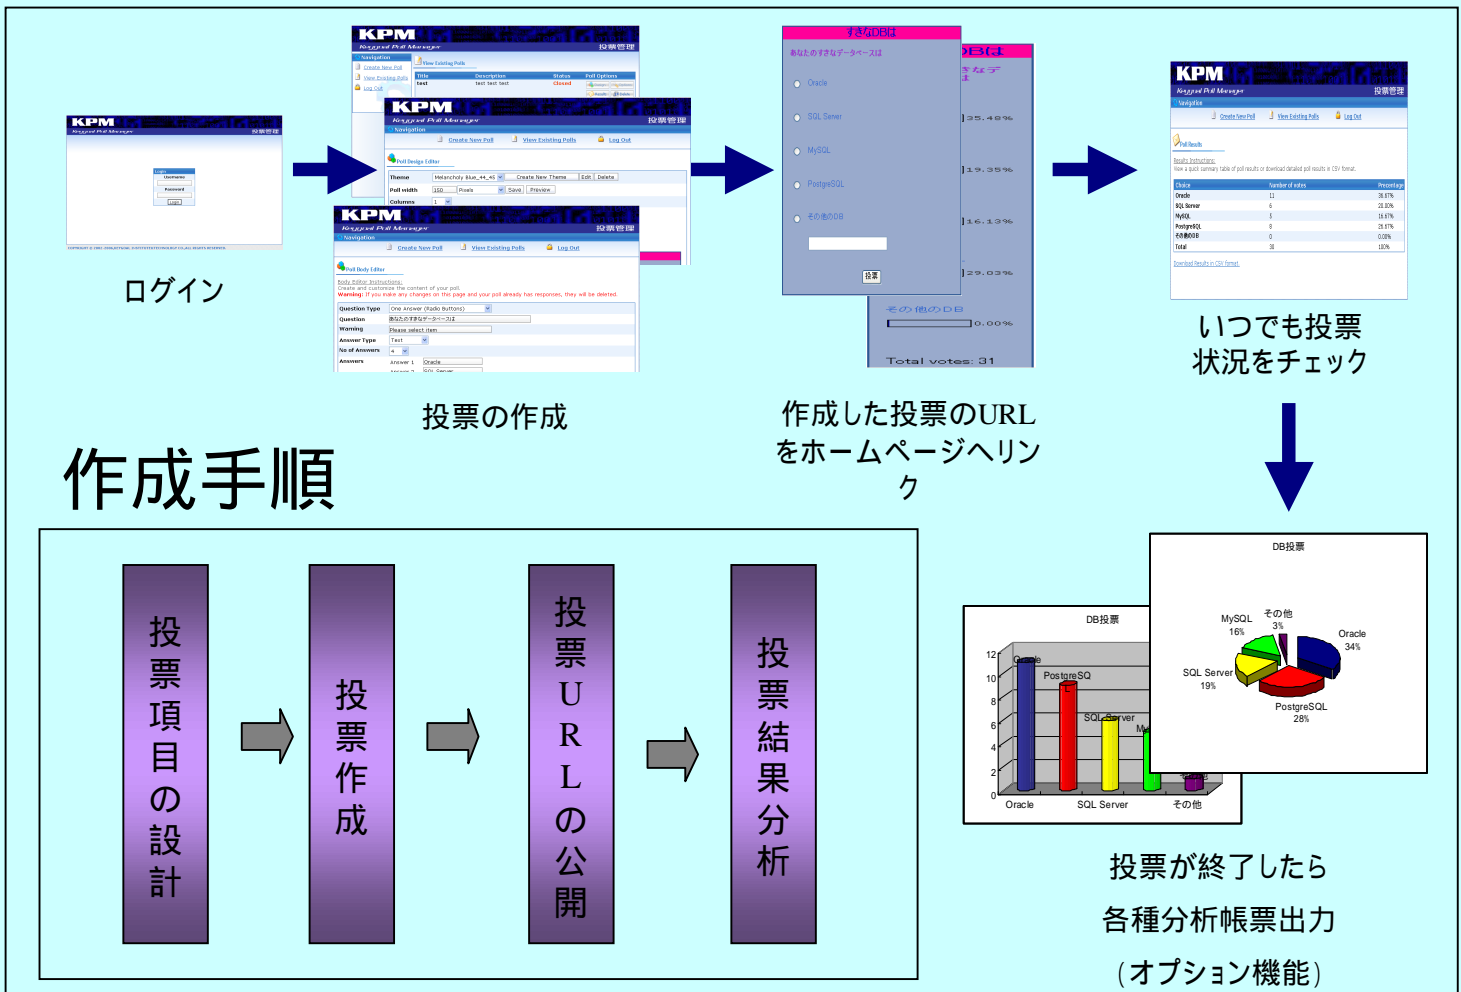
KPM
Keyyard Poll Manager 投票管理
Login
Username
Password
Login

ログイン

KPM
Keyyard Poll Manager 投票管理
Navigation
Create New Poll
View Existing Polls
Log Out
View Existing Polls
Title Description Status Poll Options
test test test test Closed

KPM
Keyyard Poll Manager 投票管理
Navigation
Create New Poll View Existing Polls Log Out
Poll Design Editor
Theme Melancholy Blue_44_45 Create New Theme Edit Delete
Poll width 150 Pixels Save Preview
Columns 1

KPM
Keyyard Poll Manager 投票管理
Navigation
Create New Poll View Existing Polls Log Out
Poll Body Editor
Body Editor Instructions:
Create and customize the content of your poll.
Warning: If you make any changes on this page and your poll already has responses, they will be deleted.
Question Type One Answer (Radio Buttons)
Question あなたのすきなデータベースは
Warning Please select item
Answer Type Text
No of Answers 4
Answers Answer 1 Oracle
SQL Server

投票の作成

すきなDBは
あなたのすきなデータベースは
Oracle
SQL Server
MySQL
PostgreSQL
その他のDB
投票

DBは
すきなデ
は
35.48%
19.35%
16.13%
29.03%
その他のDB
0.00%
Total votes: 31

作成した投票のURLをホームページへリンク

KPM
Keyyard Poll Manager 投票管理
Navigation
Create New Poll View Existing Polls Log Out
Poll Results
Results Instructions:
View a quick summary table of poll results or download detailed poll results in CSV format.
| Choice | Number of votes | Percentage |
|---|---|---|
| Oracle | 11 | 36.67% |
| SQL Server | 6 | 20.00% |
| MySQL | 5 | 16.67% |
| PostgreSQL | 8 | 26.67% |
| その他のDB | 0 | 0.00% |
| Total | 30 | 100% |
Download Results in CSV format.

いつでも投票状況をチェック

作成手順

投票項目の設計

投票作成

投票URLの公開

投票結果分析

DB投票
12
10
8
6
4
2
0
Oracle
PostgreSQ
SQL Server
M
Oracle SQL Server その他

DB投票
MySQL 16%
その他 3%
Oracle 34%
SQL Server 19%
PostgreSQL 28%

投票が終了したら
各種分析帳票出力
（オプション機能）